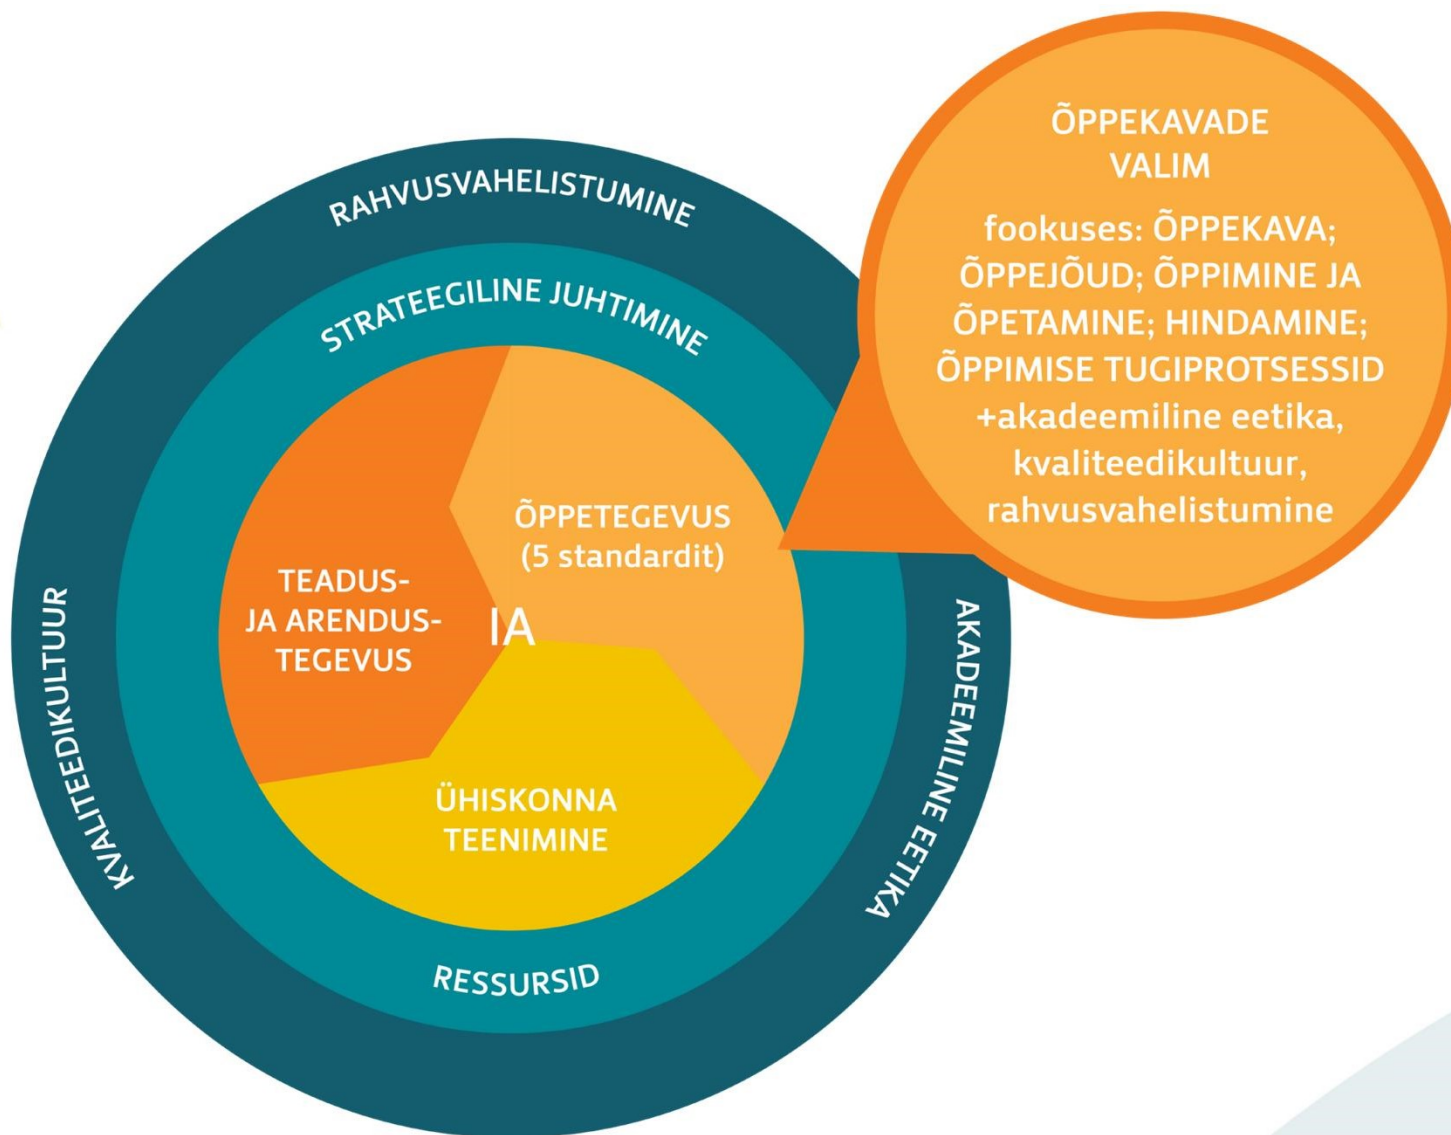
RAHVUSVAHELISTUMINE

STRATEEGILINE JUHTIMINE

KVALITEEDIKULTUUR

AKADEEMILINE EETIKA

RESSURSID

TEADUS- JA ARENDUS-TEGEVUS

IA

ÕPPETEGEVUS (5 standardit)

ÜHISKONNA TEENIMINE

ÕPPEKAVADE VALIM

fookuses: ÕPPEKAVA; ÕPPEJÕUD; ÕPPIMINE JA ÕPETAMINE; HINDAMINE; ÕPPIMISE TUGIPROTSESSID +akadeemiline eetika, kvaliteedikultuur, rahvusvahelistumine